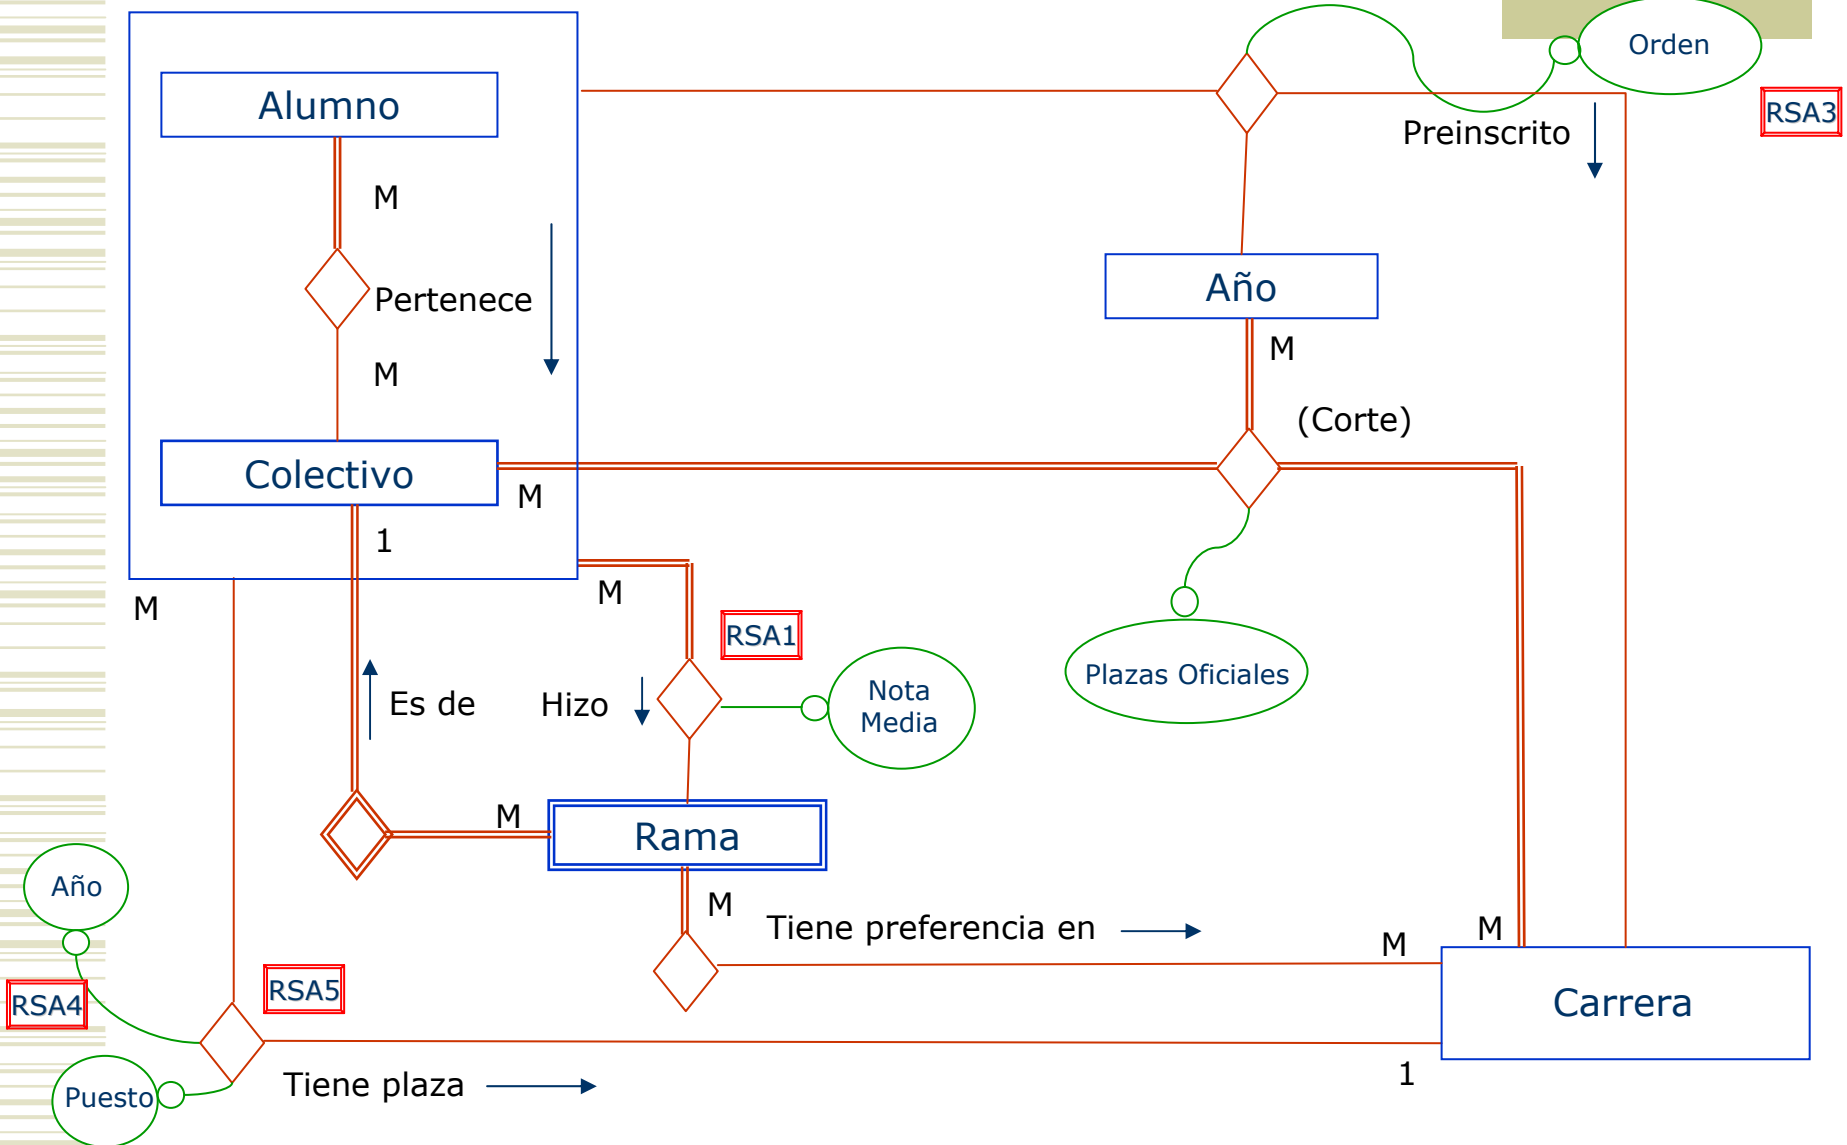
Orden

RSA3

Preinscrito

Alumno

M

Pertenece

M

Año

M

(Corte)

Colectivo

M

1

M

M

RSA1

Plazas Oficiales

Nota Media

Es de

Hizo

M

Rama

M

Tiene preferencia en

M

M

Año

RSA4

RSA5

Carrera

Tiene plaza

1

Puesto